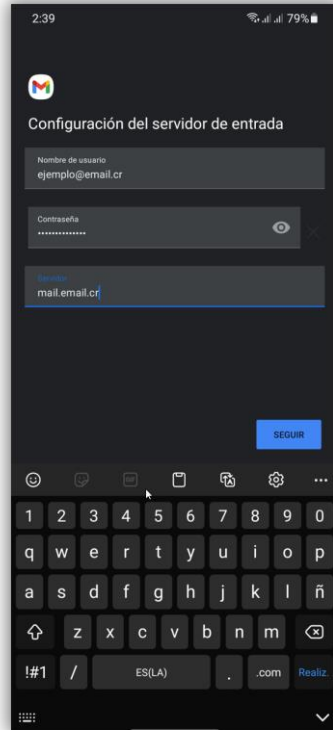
2:39

79%

Configuración del servidor de entrada

Nombre de usuario
ejemplo@email.cr

Contraseña
••••••••••••••

Servidor
mail.email.cr

SEGUIR

1 2 3 4 5 6 7 8 9 0
q w e r t y u i o p
a s d f g h j k l ñ
z x c v b n m
!#1 / ES(LA) . .com Realiz.